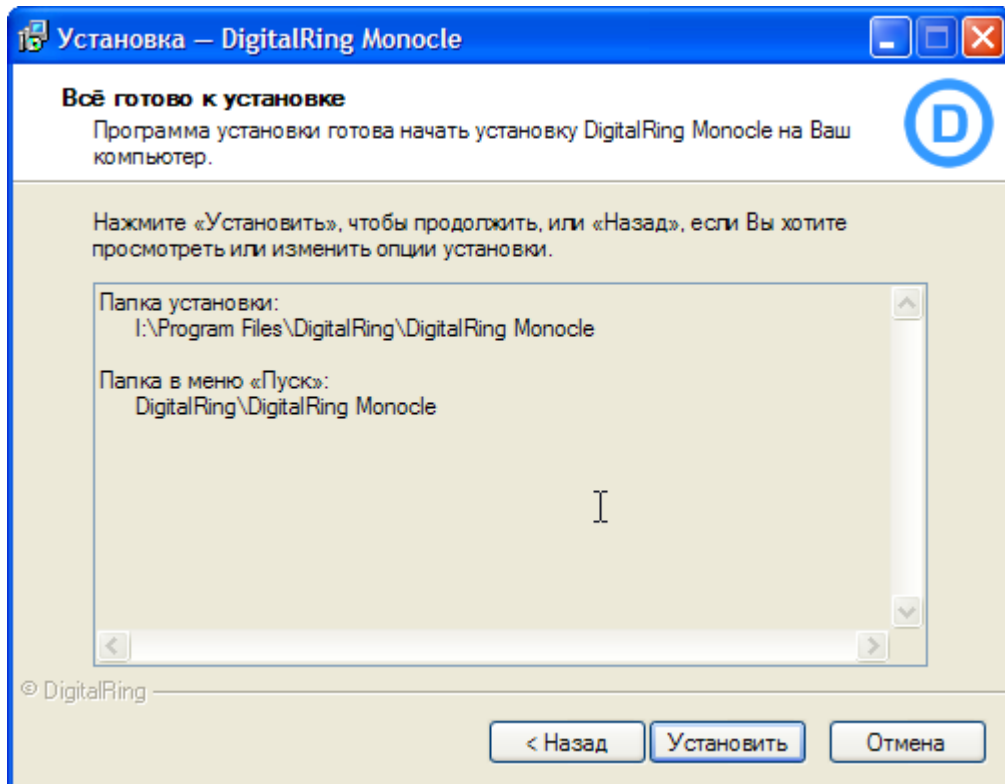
Установка — DigitalRing Monocle

Всё готово к установке
Программа установки готова начать установку DigitalRing Monocle на Ваш компьютер.

D

Нажмите «Установить», чтобы продолжить, или «Назад», если Вы хотите просмотреть или изменить опции установки.

Папка установки:
I:\Program Files\DigitalRing\DigitalRing Monocle

Папка в меню «Пуск»:
DigitalRing\DigitalRing Monocle

© DigitalRing

< Назад
Установить
Отмена